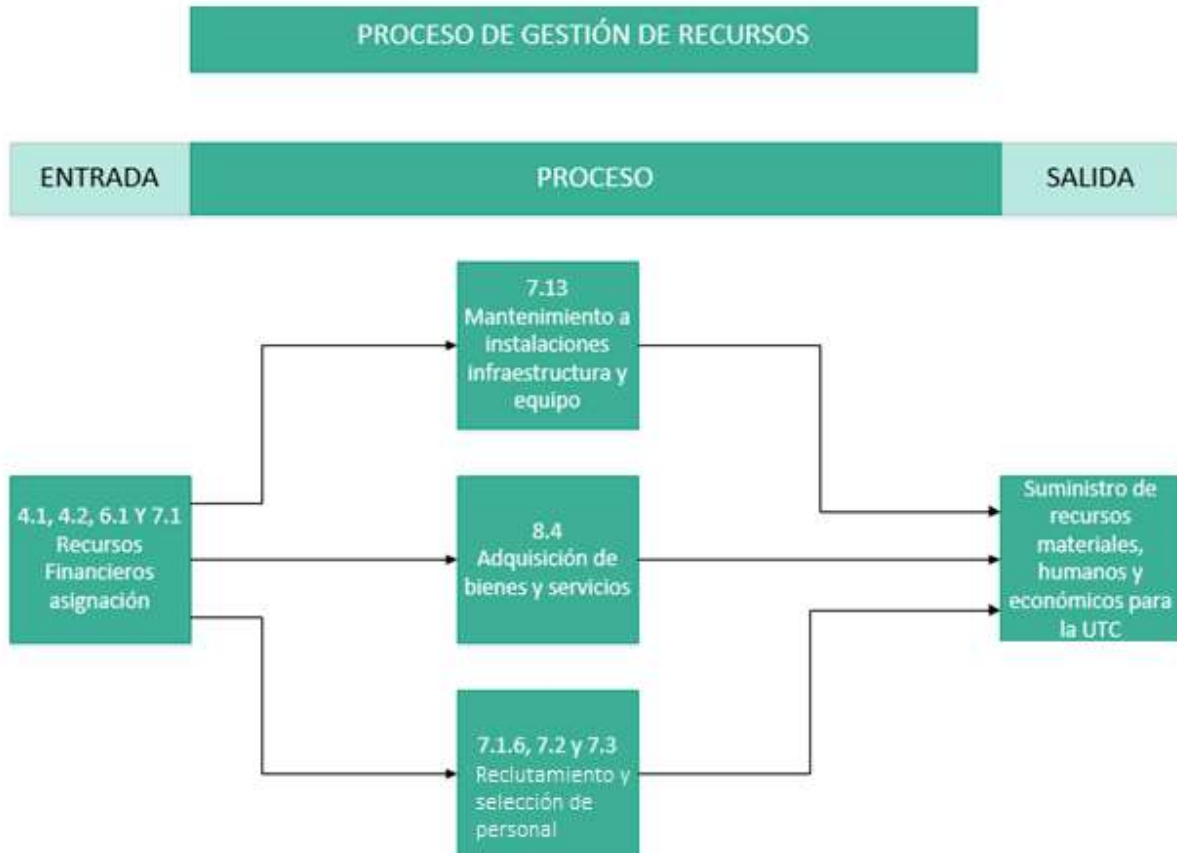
PROCESO DE GESTIÓN DE RECURSOS

ENTRADA

PROCESO

SALIDA

4.1, 4.2, 6.1 Y 7.1
Recursos
Financieros
asignación

7.13
Mantenimiento a
instalaciones
infraestructura y
equipo

8.4
Adquisición de
bienes y servicios

7.1.6, 7.2 y 7.3
Reclutamiento y
selección de
personal

Suministro de
recursos
materiales,
humanos y
económicos para
la UTC